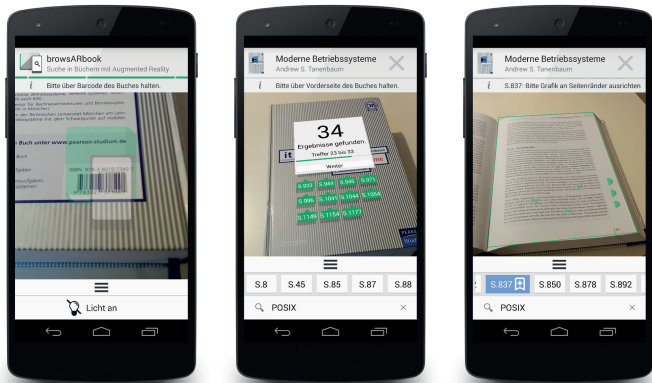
browsARbook
Suche in Büchern mit Augmented Reality

Bitte über Barcode des Buches halten.

Buch unter www.pearson-studium.de

Licht an

Moderne Betriebssysteme
Andrew S. Tanenbaum

Bitte über Vorderseite des Buches halten.

34
Ergebnisse gefunden
Treffer 23 bis 33
Weiter

S.933 S.944 S.946 S.971
S.996 S.1041 S.1044 S.1054
S.1149 S.1154 S.1177

S.8 S.45 S.85 S.87 S.88

POSIX

Moderne Betriebssysteme
Andrew S. Tanenbaum

S.837: Bitte Grafik an Seitenränder ausrichten

S.837 S.850 S.878 S.892

POSIX